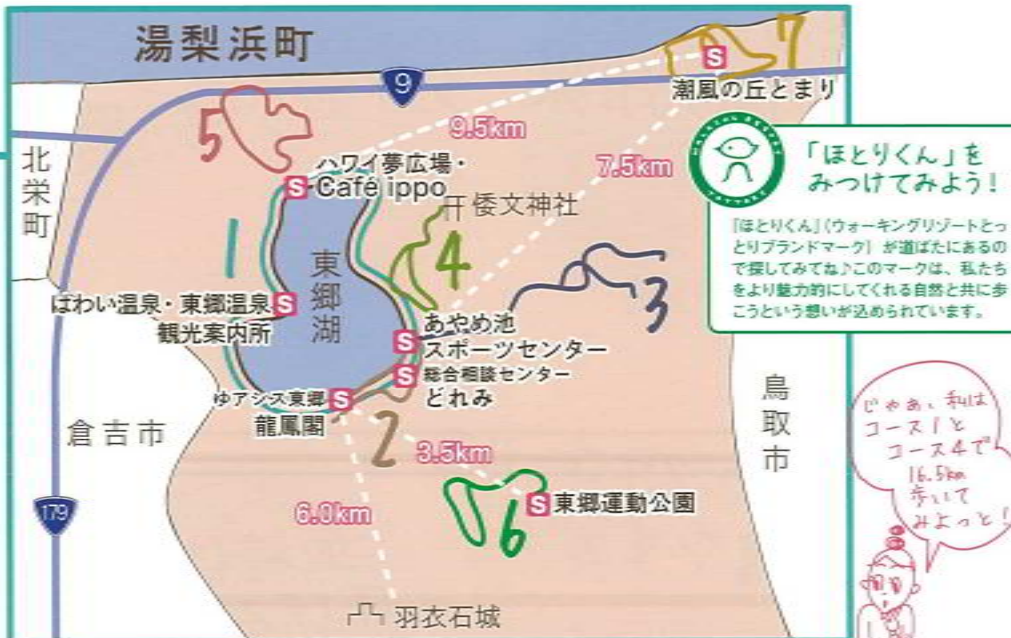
湯梨浜町

9

S 潮風の丘とまり

7

5

9.5km

7.5km

北栄町

S ハワイ夢広場・Café ippo

倭文神社

1

東郷湖

4

3

はわい温泉・東郷温泉 S 観光案内所

S あやめ池スポーツセンター

S 総合相談センターどれみ

ゆアシス東郷 S 龍鳳閣

2

倉吉市

3.5km

鳥取市

S 東郷運動公園

6

6.0km

179

羽衣石城

「ほとりくん」をみつけてみよう！

『ほとりくん』(ウォーキングリゾートとっとりブランドマーク)が道ばたにあるので探してみてね♪このマークは、私たちをより魅力的にしてくれる自然と共に歩こうという想いが込められています。

じゃあ、私はコース1とコース4で16.5km歩いてみよっと！